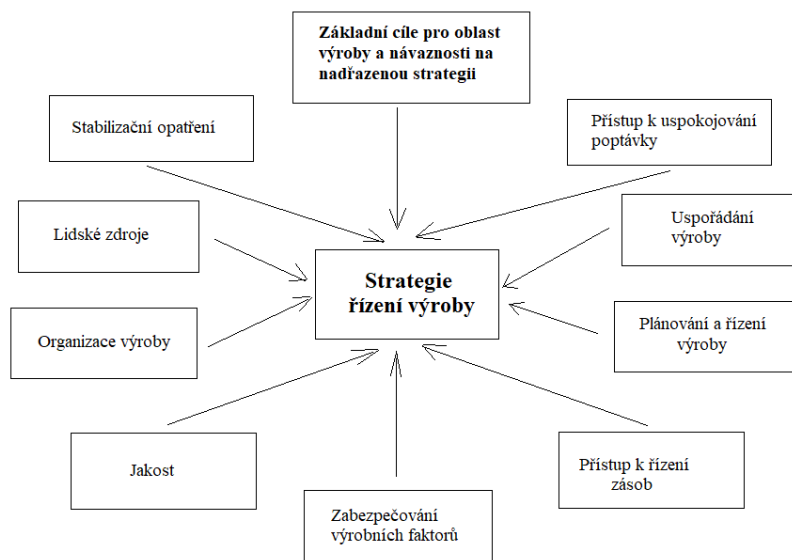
Základní cíle pro oblast výroby a návaznosti na nadřazenou strategii

Stabilizační opatření

Přístup k uspokojování poptávky

Lidské zdroje

Uspořádání výroby

Strategie řízení výroby

Organizace výroby

Plánování a řízení výroby

Jakost

Přístup k řízení zásob

Zabezpečování výrobních faktorů